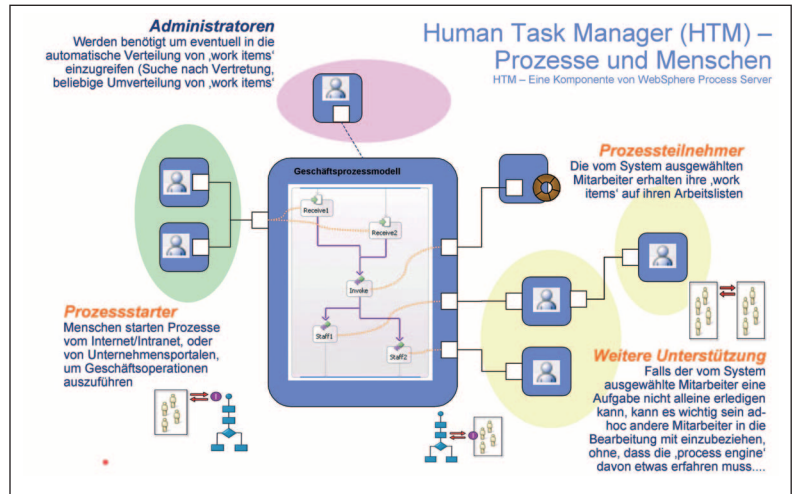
Human Task Manager (HTM) – Prozesse und Menschen

HTM – Eine Komponente von WebSphere Process Server

Administratoren

Werden benötigt um eventuell in die automatische Verteilung von ‚work items' einzugreifen (Suche nach Vertretung, beliebige Umverteilung von ‚work items'

Geschäftsprozessmodell

Receive1

Receive2

Invoke

Staff1

Staff2

Prozessteilnehmer

Die vom System ausgewählten Mitarbeiter erhalten ihre ‚work items' auf ihren Arbeitslisten

Prozessstarter

Menschen starten Prozesse vom Internet/Intranet, oder von Unternehmensportalen, um Geschäftsoperationen auszuführen

Weitere Unterstützung

Falls der vom System ausgewählte Mitarbeiter eine Aufgabe nicht alleine erledigen kann, kann es wichtig sein ad-hoc andere Mitarbeiter in die Bearbeitung mit einzubeziehen, ohne, dass die ‚process engine' davon etwas erfahren muss....